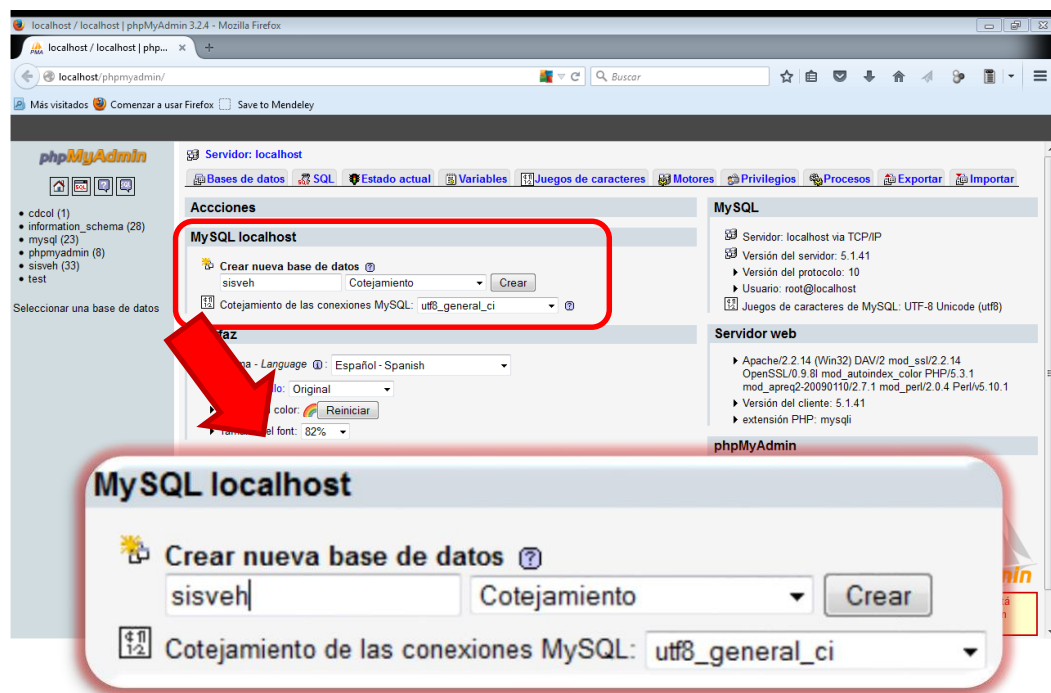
localhost / localhost | phpMyAdmin 3.2.4 - Mozilla Firefox

localhost / localhost | php... ×

localhost/phpmyadmin/

Buscar

Más visitados Comenzar a usar Firefox Save to Mendeley

phpMyAdmin

• cdcol (1)
• information_schema (28)
• mysql (23)
• phpmyadmin (8)
• sisveh (33)
• test

Seleccionar una base de datos

Servidor: localhost

Bases de datos SQL Estado actual Variables Juegos de caracteres Motores Privilegios Procesos Exportar Importar

Acciones

MySQL localhost

Crear nueva base de datos

sisveh Cotejamiento Crear

Cotejamiento de las conexiones MySQL: utf8_general_ci

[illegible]faz

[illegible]ma - Language: Español - Spanish

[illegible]lo: Original

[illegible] color: Reiniciar

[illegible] el font: 82%

MySQL

Servidor: localhost via TCP/IP
Versión del servidor: 5.1.41
Versión del protocolo: 10
Usuario: root@localhost
Juegos de caracteres de MySQL: UTF-8 Unicode (utf8)

Servidor web

Apache/2.2.14 (Win32) DAV/2 mod_ssl/2.2.14 OpenSSL/0.9.8l mod_autoindex_color PHP/5.3.1 mod_apreq2-20090110/2.7.1 mod_perl/2.0.4 Perl/v5.10.1
Versión del cliente: 5.1.41
extensión PHP: mysqli

phpMyAdmin

MySQL localhost

Crear nueva base de datos

sisveh Cotejamiento Crear

Cotejamiento de las conexiones MySQL: utf8_general_ci